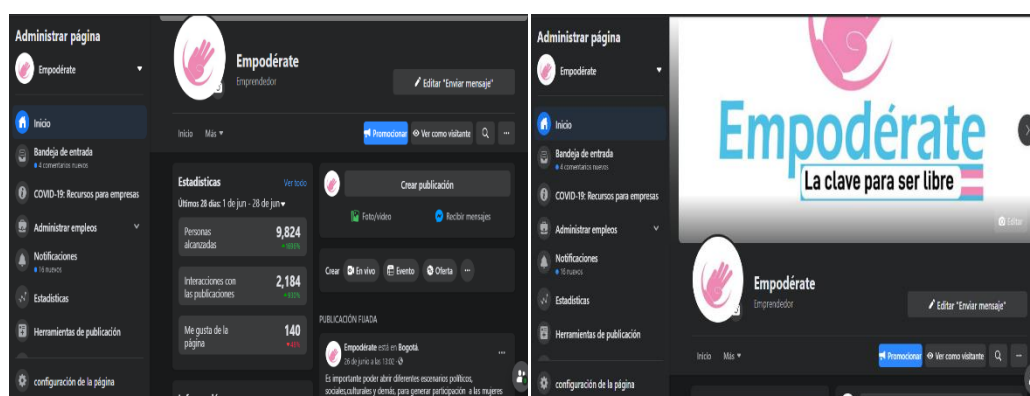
Administrar página
Empodérate
Inicio
Bandeja de entrada
4 comentarios nuevos
COVID-19: Recursos para empresas
Administrar empleos
Notificaciones
18 nuevos
Estadísticas
Herramientas de publicación
configuración de la página

Empodérate
Emprendedor
Editar "Enviar mensaje"
Inicio Más
Promocionar
Ver como visitante
...

Estadísticas
Ver todo
Últimos 28 días: 1 de jun - 28 de jun
Personas alcanzadas 9,824 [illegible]
Interacciones con las publicaciones 2,184 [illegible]
Me gusta de la página 140 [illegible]

Crear publicación
Foto/video
Recibir mensajes
Crear
En vivo
Evento
Oferta
...
PUBLICACIÓN FIJADA
Empodérate está en Bogotá.
26 de junio a las 13:00
Es importante poder abrir diferentes escenarios políticos, sociales,culturales y demás, para generar participación a las mujeres

Administrar página
Empodérate
Inicio
Bandeja de entrada
4 comentarios nuevos
COVID-19: Recursos para empresas
Administrar empleos
Notificaciones
18 nuevos
Estadísticas
Herramientas de publicación
configuración de la página

Empodérate
La clave para ser libre
Editar

Empodérate
Emprendedor
Editar "Enviar mensaje"
Inicio Más
Promocionar
Ver como visitante
...